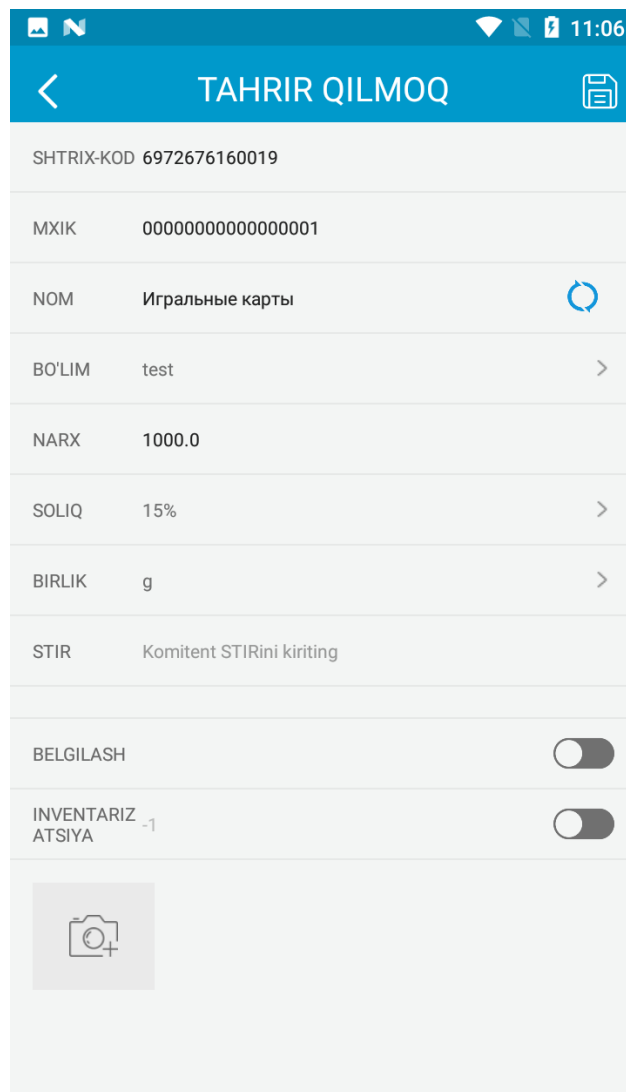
11:06

TAHRIR QILMOQ

SHTRIX-KOD 6972676160019

MXIK 00000000000000001

NOM Игральные карты

BO'LIM test

NARX 1000.0

SOLIQ 15%

BIRLIK g

STIR Komitent STIRini kiriting

BELGILASH

INVENTARIZATSIYA -1